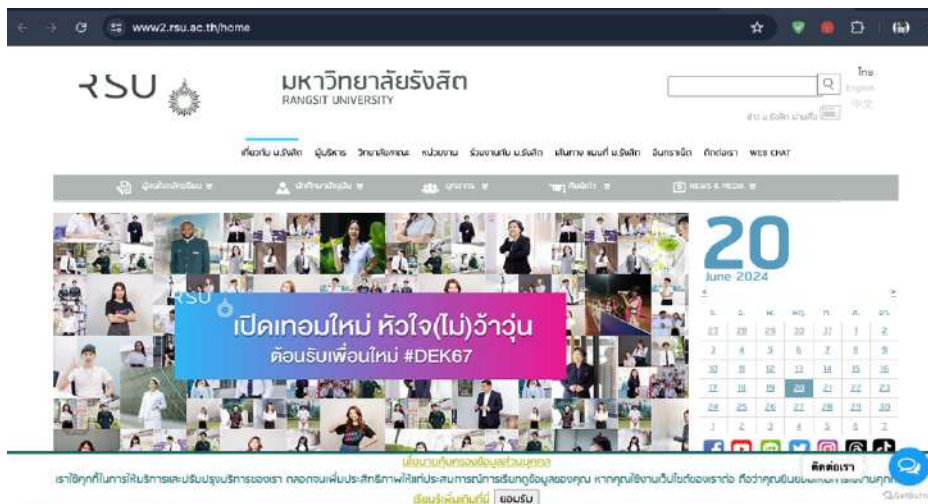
www2.rsu.ac.th/home

RSU

มหาวิทยาลัยรังสิต
RANGSIT UNIVERSITY

ไทย
English
中文

เกี่ยวกับ ม.รังสิต ผู้บริหาร วิทยาลัย/คณะ หน่วยงาน ร่วมงานกับ ม.รังสิต เส้นทาง แผนที่ ม.รังสิต อินทราเน็ต ติดต่อเรา WEB CHAT

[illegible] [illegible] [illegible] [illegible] NEWS & MEDIA

RSU
เปิดเทอมใหม่ หัวใจ(ไม่)ว้าวุ่น
ต้อนรับเพื่อนใหม่ #DEK67

20
June 2024

| อา. | จ. | อ. | พ. | พฤ. | ศ. | ส. |
|---|---|---|---|---|---|---|
| 27 | 28 | 29 | 30 | 31 | 1 | 2 |
| 3 | 4 | 5 | 6 | 7 | 8 | 9 |
| 10 | 11 | 12 | 13 | 14 | 15 | 16 |
| 17 | 18 | 19 | 20 | 21 | 22 | 23 |
| 24 | 25 | 26 | 27 | 28 | 29 | 30 |
| 1 | 2 | 3 | 4 | 5 | 6 | 7 |

นโยบายคุ้มครองข้อมูลส่วนบุคคล
เราใช้คุกกี้ในการให้บริการและปรับปรุงบริการของเรา ตลอดจนเพิ่มประสิทธิภาพให้แก่ประสบการณ์การเรียกดูข้อมูลของคุณ หากคุณใช้งานเว็บไซต์ของเราต่อ ถือว่าคุณยินยอม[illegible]คุกกี้
เรียนรู้เพิ่มเติมที่นี่ ยอมรับ

ติดต่อเรา